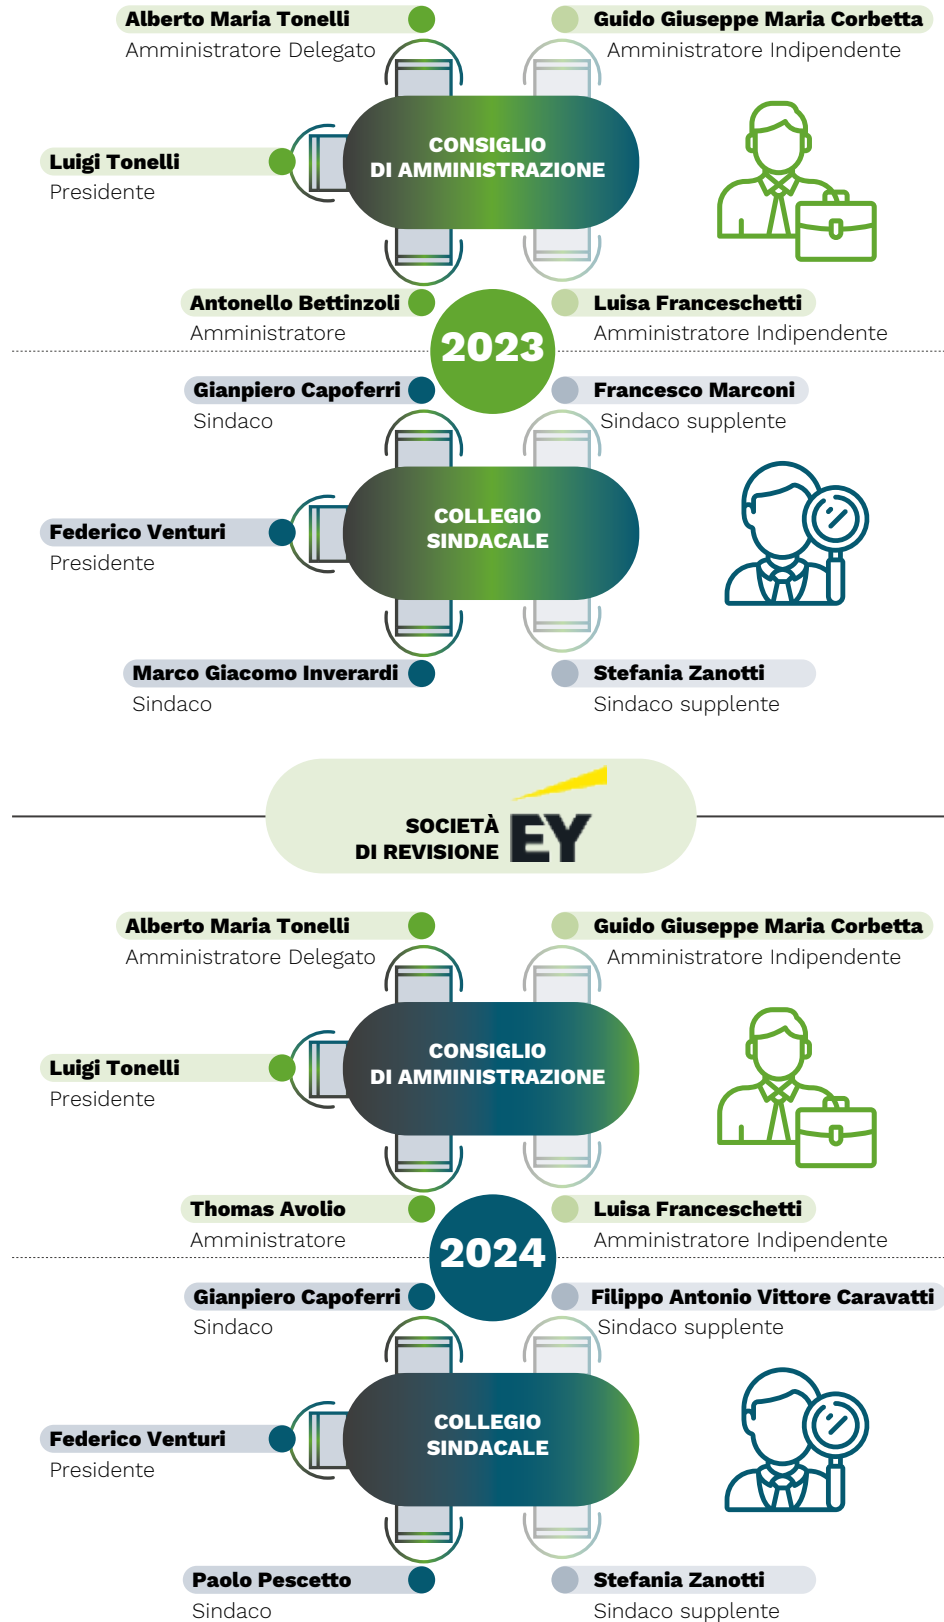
Alberto Maria Tonelli
Amministratore Delegato

Guido Giuseppe Maria Corbetta
Amministratore Indipendente

CONSIGLIO DI AMMINISTRAZIONE

Luigi Tonelli
Presidente

Antonello Bettinzoli
Amministratore

Luisa Franceschetti
Amministratore Indipendente

2023

Gianpiero Capoferri
Sindaco

Francesco Marconi
Sindaco supplente

COLLEGIO SINDACALE

Federico Venturi
Presidente

Marco Giacomo Inverardi
Sindaco

Stefania Zanotti
Sindaco supplente

SOCIETÀ DI REVISIONE EY

Alberto Maria Tonelli
Amministratore Delegato

Guido Giuseppe Maria Corbetta
Amministratore Indipendente

CONSIGLIO DI AMMINISTRAZIONE

Luigi Tonelli
Presidente

Thomas Avolio
Amministratore

Luisa Franceschetti
Amministratore Indipendente

2024

Gianpiero Capoferri
Sindaco

Filippo Antonio Vittore Caravatti
Sindaco supplente

COLLEGIO SINDACALE

Federico Venturi
Presidente

Paolo Pescetto
Sindaco

Stefania Zanotti
Sindaco supplente